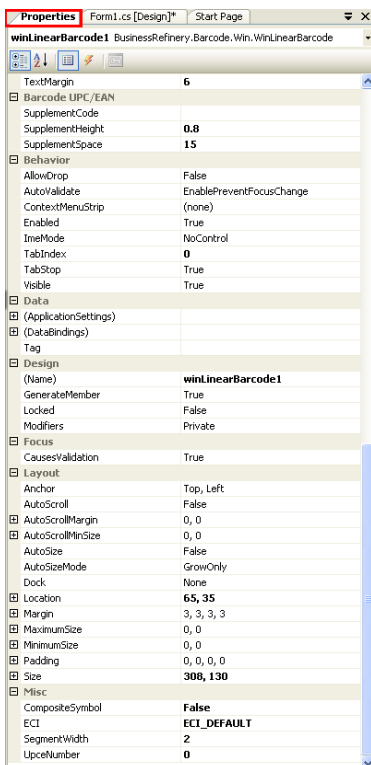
Properties | Form1.cs [Design]* | Start Page

winLinearBarcode1 BusinessRefinery.Barcode.Win.WinLinearBarcode

| | |
|---|---|
| TextMargin | 6 |
| **Barcode UPC/EAN** | |
| SupplementCode | |
| SupplementHeight | 0.8 |
| SupplementSpace | 15 |
| **Behavior** | |
| AllowDrop | False |
| AutoValidate | EnablePreventFocusChange |
| ContextMenuStrip | (none) |
| Enabled | True |
| ImeMode | NoControl |
| TabIndex | 0 |
| TabStop | True |
| Visible | True |
| **Data** | |
| (ApplicationSettings) | |
| (DataBindings) | |
| Tag | |
| **Design** | |
| (Name) | winLinearBarcode1 |
| GenerateMember | True |
| Locked | False |
| Modifiers | Private |
| **Focus** | |
| CausesValidation | True |
| **Layout** | |
| Anchor | Top, Left |
| AutoScroll | False |
| AutoScrollMargin | 0, 0 |
| AutoScrollMinSize | 0, 0 |
| AutoSize | False |
| AutoSizeMode | GrowOnly |
| Dock | None |
| Location | 65, 35 |
| Margin | 3, 3, 3, 3 |
| MaximumSize | 0, 0 |
| MinimumSize | 0, 0 |
| Padding | 0, 0, 0, 0 |
| Size | 308, 130 |
| **Misc** | |
| CompositeSymbol | False |
| ECI | ECI_DEFAULT |
| SegmentWidth | 2 |
| UpceNumber | 0 |